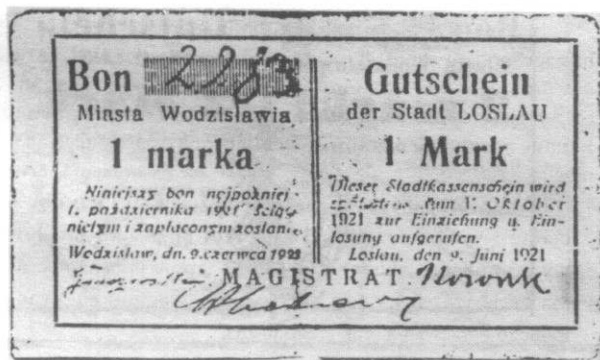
Bon 2283
Miasta Wodzisławia
1 marka
Niniejszy bon najpóźniej 1. października 1921 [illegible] niętym i zapłaconym zostanie.
Wodzisław, dn. 9. czerwca 1921

Gutschein
der Stadt LOSLAU
1 Mark
Dieser Stadtkassenschein wird spätestens zum 1. Oktober 1921 zur Einziehung u. Einlösung aufgerufen.
Loslau, den 9. Juni 1921

MAGISTRAT
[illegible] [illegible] Nowak